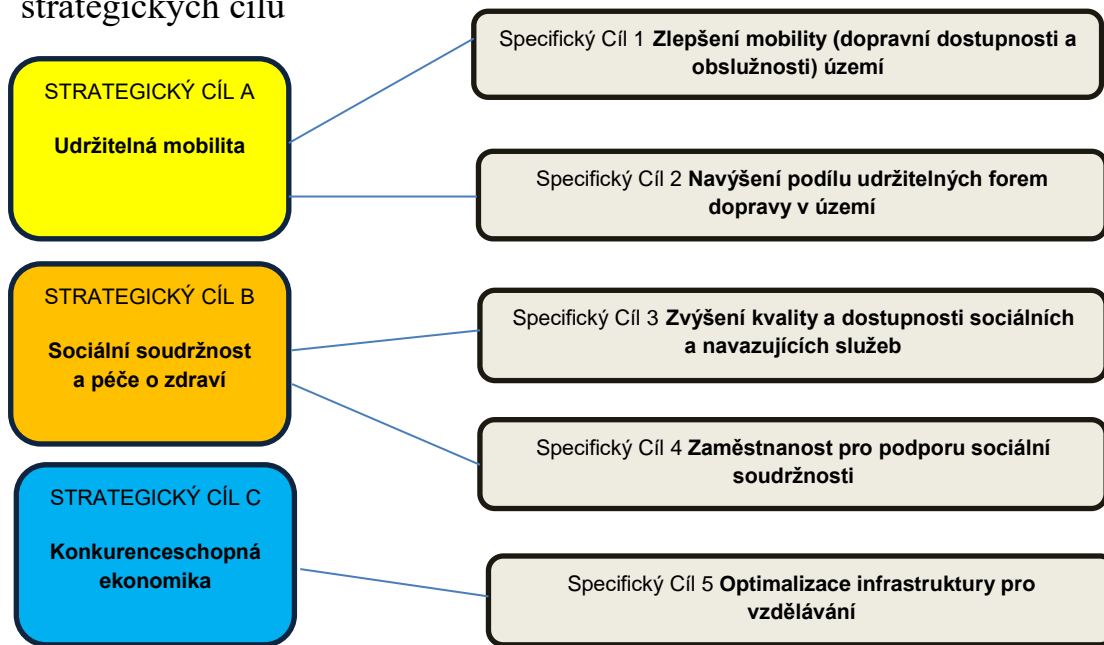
strategických cílů

STRATEGICKÝ CÍL A

Udržitelná mobilita

Specifický Cíl 1 Zlepšení mobility (dopravní dostupnosti a obslužnosti) území

Specifický Cíl 2 Navýšení podílu udržitelných forem dopravy v území

STRATEGICKÝ CÍL B

Sociální soudržnost a péče o zdraví

Specifický Cíl 3 Zvýšení kvality a dostupnosti sociálních a navazujících služeb

Specifický Cíl 4 Zaměstnanost pro podporu sociální soudržnosti

STRATEGICKÝ CÍL C

Konkurenceschopná ekonomika

Specifický Cíl 5 Optimalizace infrastruktury pro vzdělávání